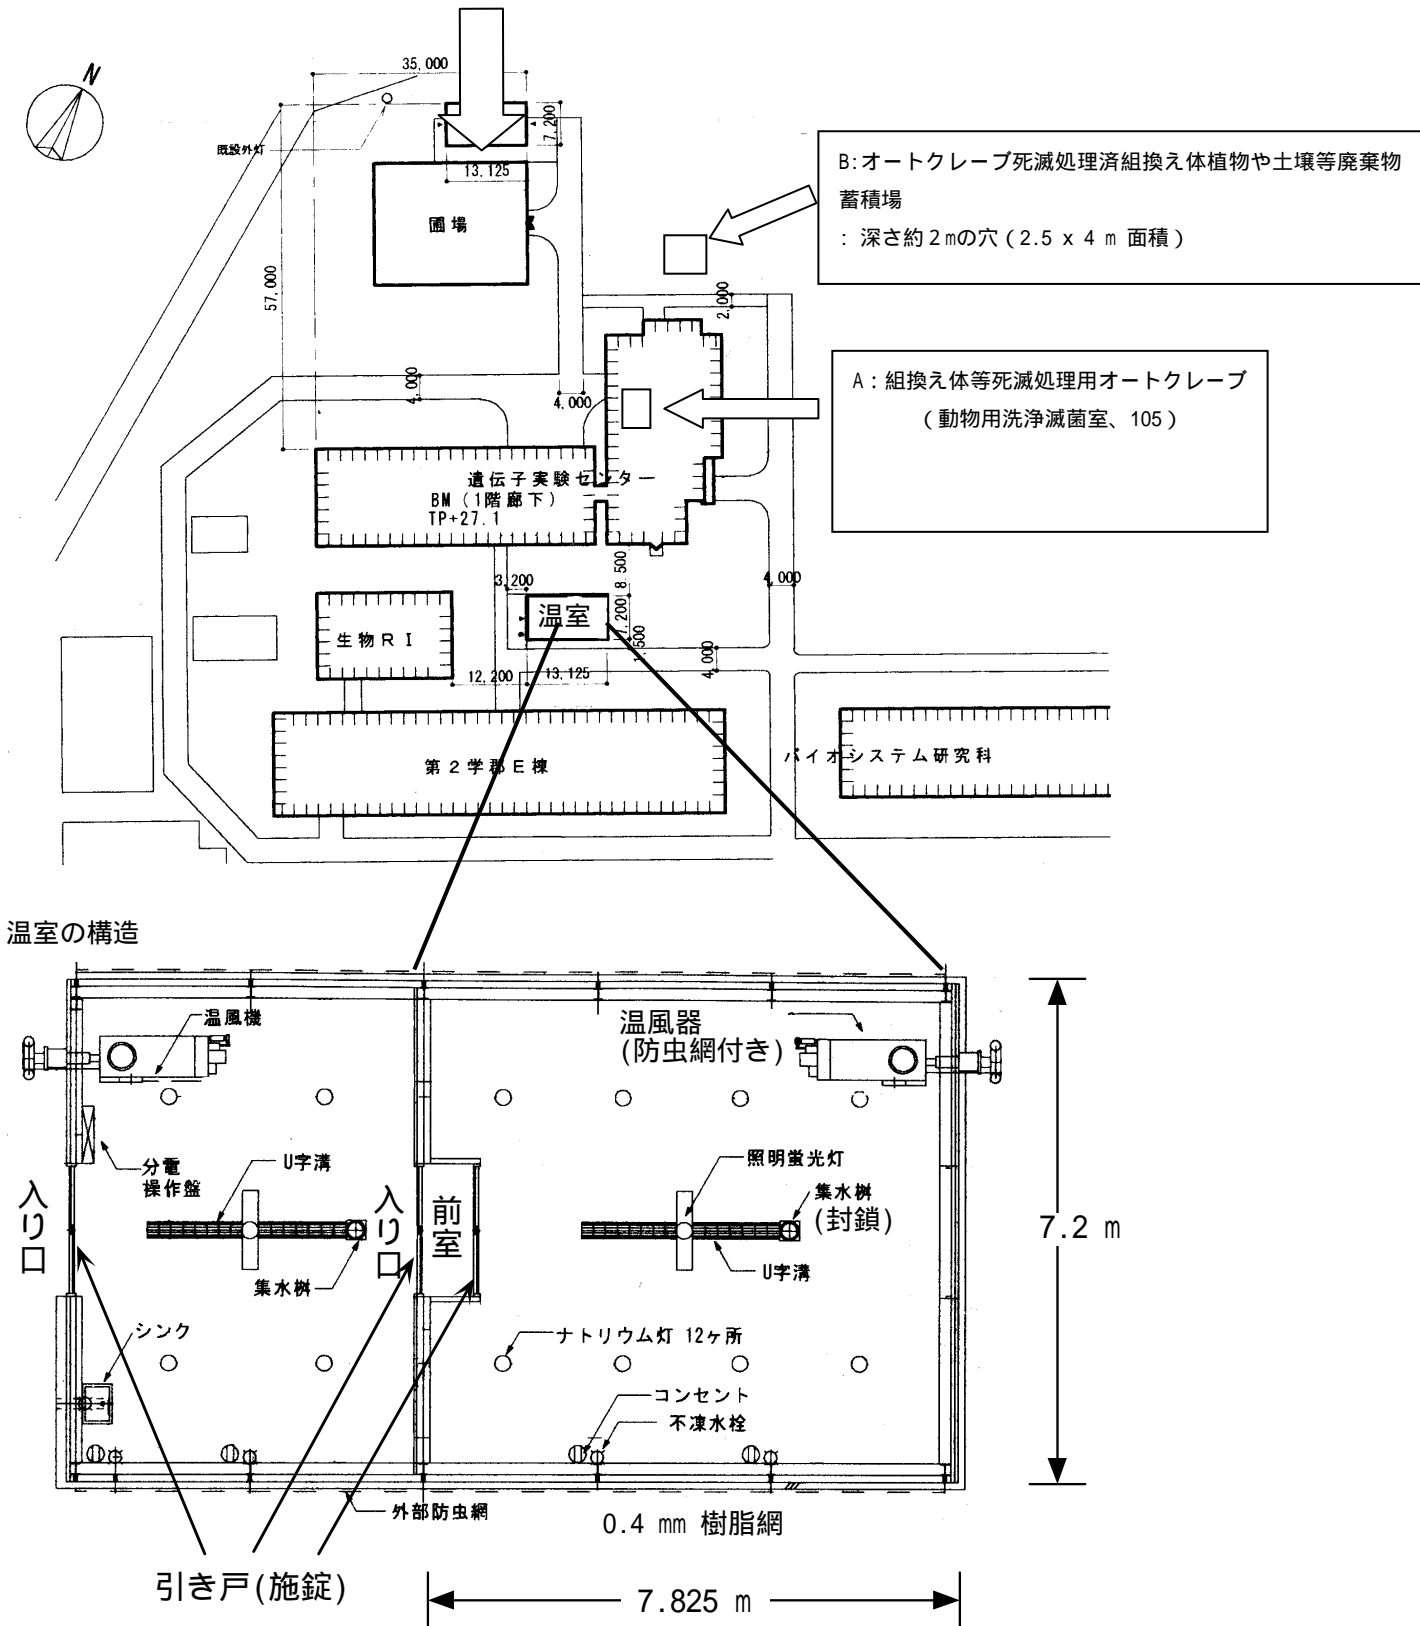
N

35,000

既設外灯

7,200

13,125

圃場

57,000

B:オートクレーブ死滅処理済組換え体植物や土壌等廃棄物蓄積場
: 深さ約2mの穴(2.5 x 4 m 面積)

2,000

A:組換え体等死滅処理用オートクレーブ
(動物用洗浄滅菌室、105)

4,000

4,000

遺伝子実験センター
BM(1階廊下)
TP+27.1

8,500

3,200

4,000

温室

1,200

1,500

生物RI

4,000

12,200

13,125

第2学部E棟

バイオシステム研究科

温室の構造

温風機

温風器
(防虫網付き)

分電
操作盤

U字溝

照明蛍光灯

集水桝
(封鎖)

入り口

入り口

前室

集水桝

U字溝

7.2 m

シンク

ナトリウム灯 12ヶ所

コンセント

不凍水栓

外部防虫網

0.4 mm 樹脂網

引き戸(施錠)

7.825 m